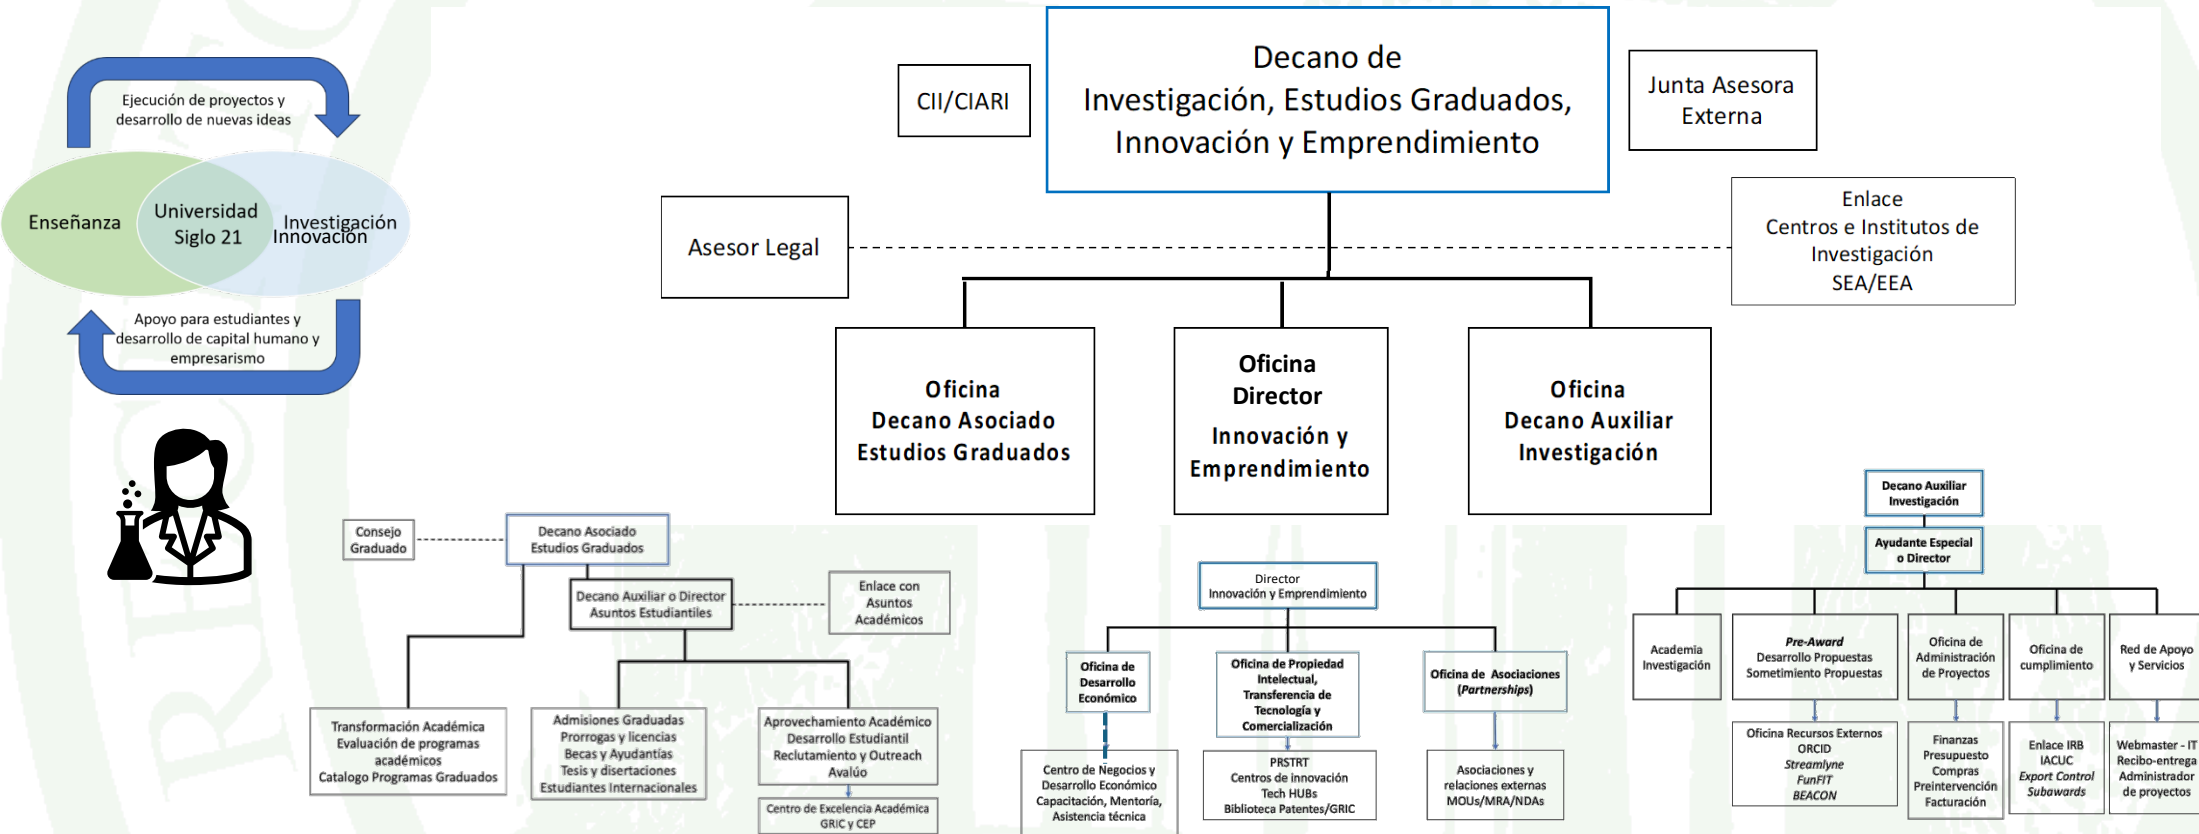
Ejecución de proyectos y desarrollo de nuevas ideas

Enseñanza

Universidad Siglo 21

Investigación Innovación

Apoyo para estudiantes y desarrollo de capital humano y empresarismo

CII/CIARI

Decano de Investigación, Estudios Graduados, Innovación y Emprendimiento

Junta Asesora Externa

Asesor Legal

Enlace Centros e Institutos de Investigación SEA/EEA

Oficina Decano Asociado Estudios Graduados

Oficina Director Innovación y Emprendimiento

Oficina Decano Auxiliar Investigación

Consejo Graduado

Decano Asociado Estudios Graduados

Decano Auxiliar o Director Asuntos Estudiantiles

Enlace con Asuntos Académicos

Transformación Académica
Evaluación de programas académicos
Catalogo Programas Graduados

Admisiones Graduadas
Prorrogas y licencias
Becas y Ayudantías
Tesis y disertaciones
Estudiantes Internacionales

Aprovechamiento Académico
Desarrollo Estudiantil
Reclutamiento y Outreach
Avalúo

Centro de Excelencia Académica GRIC y CEP

Director Innovación y Emprendimiento

Oficina de Desarrollo Económico

Oficina de Propiedad Intelectual, Transferencia de Tecnología y Comercialización

Oficina de Asociaciones (Partnerships)

Centro de Negocios y Desarrollo Económico
Capacitación, Mentoría, Asistencia técnica

PRSTRT
Centros de innovación
Tech HUBs
Biblioteca Patentes/GRIC

Asociaciones y relaciones externas
MOUs/MRA/NDAs

Decano Auxiliar Investigación

Ayudante Especial o Director

Academia Investigación

Pre-Award
Desarrollo Propuestas
Sometimiento Propuestas

Oficina de Administración de Proyectos

Oficina de cumplimiento

Red de Apoyo y Servicios

Oficina Recursos Externos
ORCID
Streamlyne
FunFIT
BEACON

Finanzas
Presupuesto
Compras
Preintervención
Facturación

Enlace IRB
IACUC
Export Control
Subawards

Webmaster - IT
Recibo-entrega
Administrador de proyectos